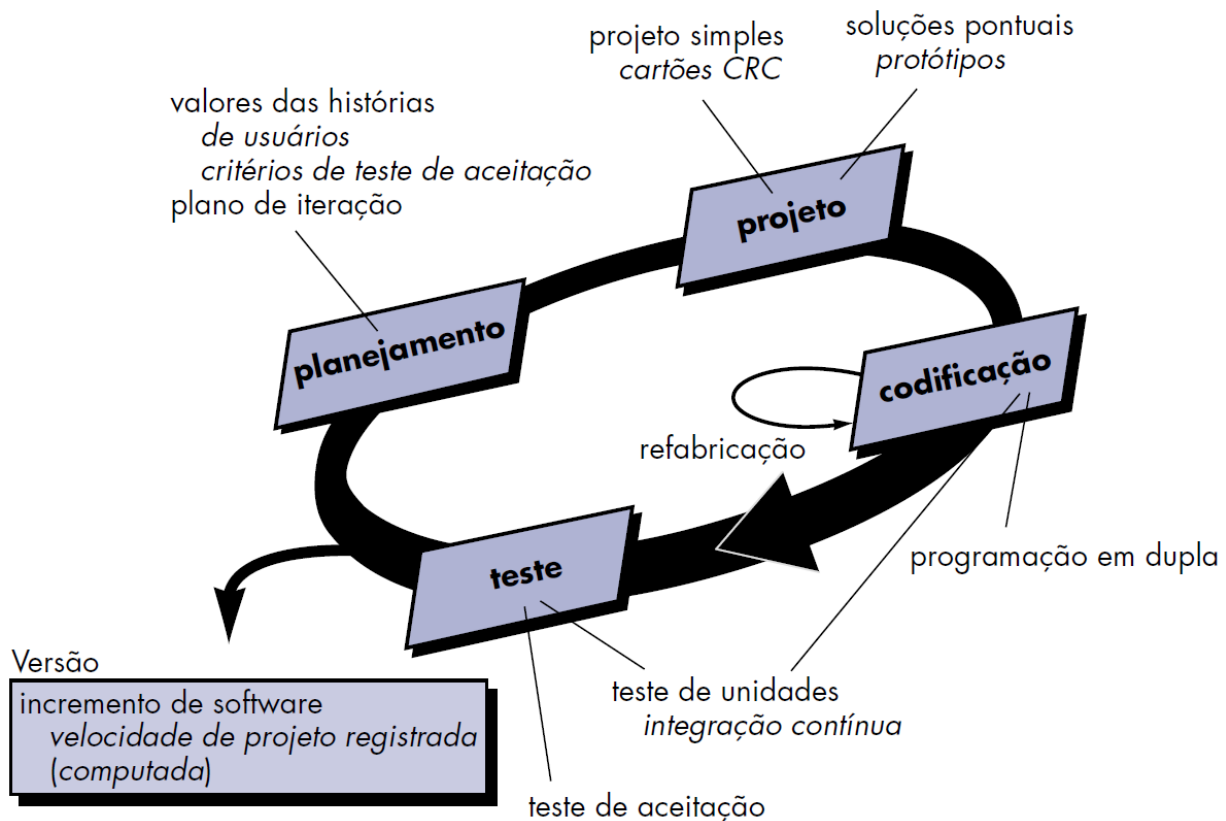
projeto simples
*cartões CRC*

soluções pontuais
*protótipos*

valores das histórias
*de usuários*
*critérios de teste de aceitação*
plano de iteração

projeto

planejamento

codificação

refabricação

programação em dupla

teste

Versão

incremento de software
*velocidade de projeto registrada*
*(computada)*

teste de unidades
*integração contínua*

teste de aceitação